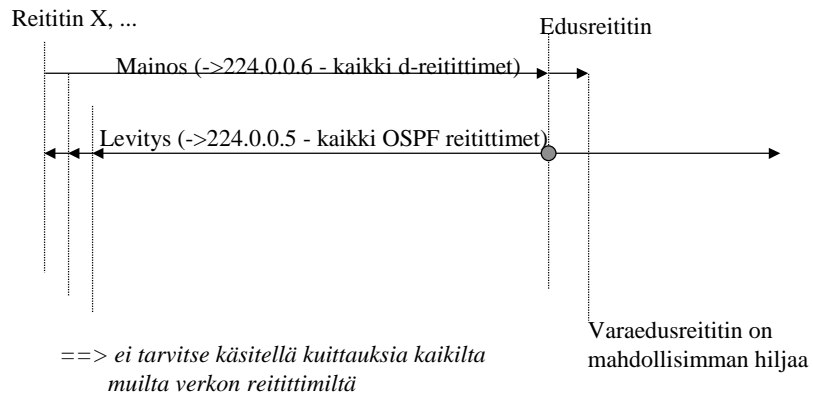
Reititin X, ...

Edusreititin

Mainos (->224.0.0.6 - kaikki d-reitittimet)

Levitys (->224.0.0.5 - kaikki OSPF reitittimet)

Varaedusreititin on mahdollisimman hiljaa

==> ei tarvitse käsitellä kuittauksia kaikilta muilta verkon reitittimiltä